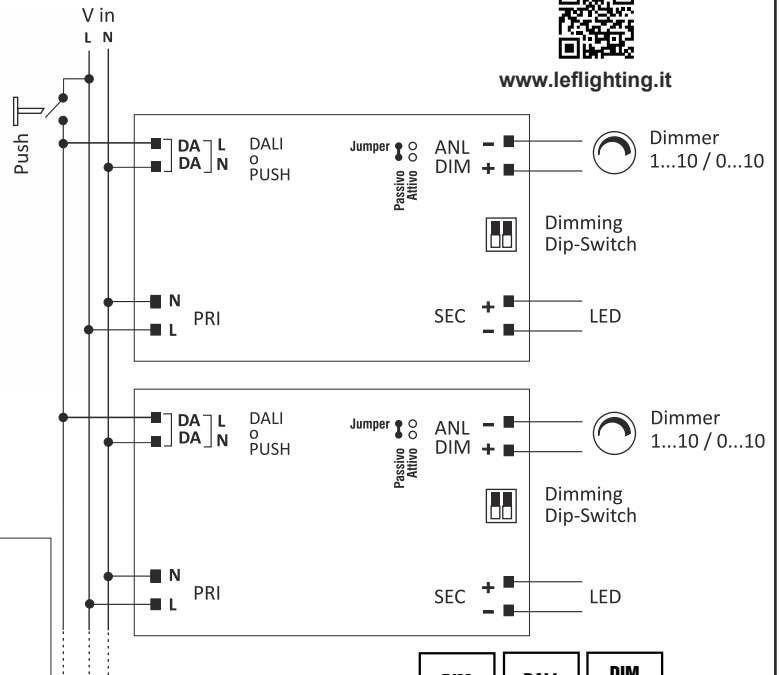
V in
L N

www.leflighting.it

Push

DA L
DA N
DALI
o
PUSH

Jumper
Passivo
Attivo

ANL
DIM
−
+

Dimmer
1...10 / 0...10

Dimming
Dip-Switch

N
L
PRI

SEC
+
−
LED

DA L
DA N
DALI
o
PUSH

Jumper
Passivo
Attivo

ANL
DIM
−
+

Dimmer
1...10 / 0...10

Dimming
Dip-Switch

N
L
PRI

SEC
+
−
LED

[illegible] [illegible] DIM